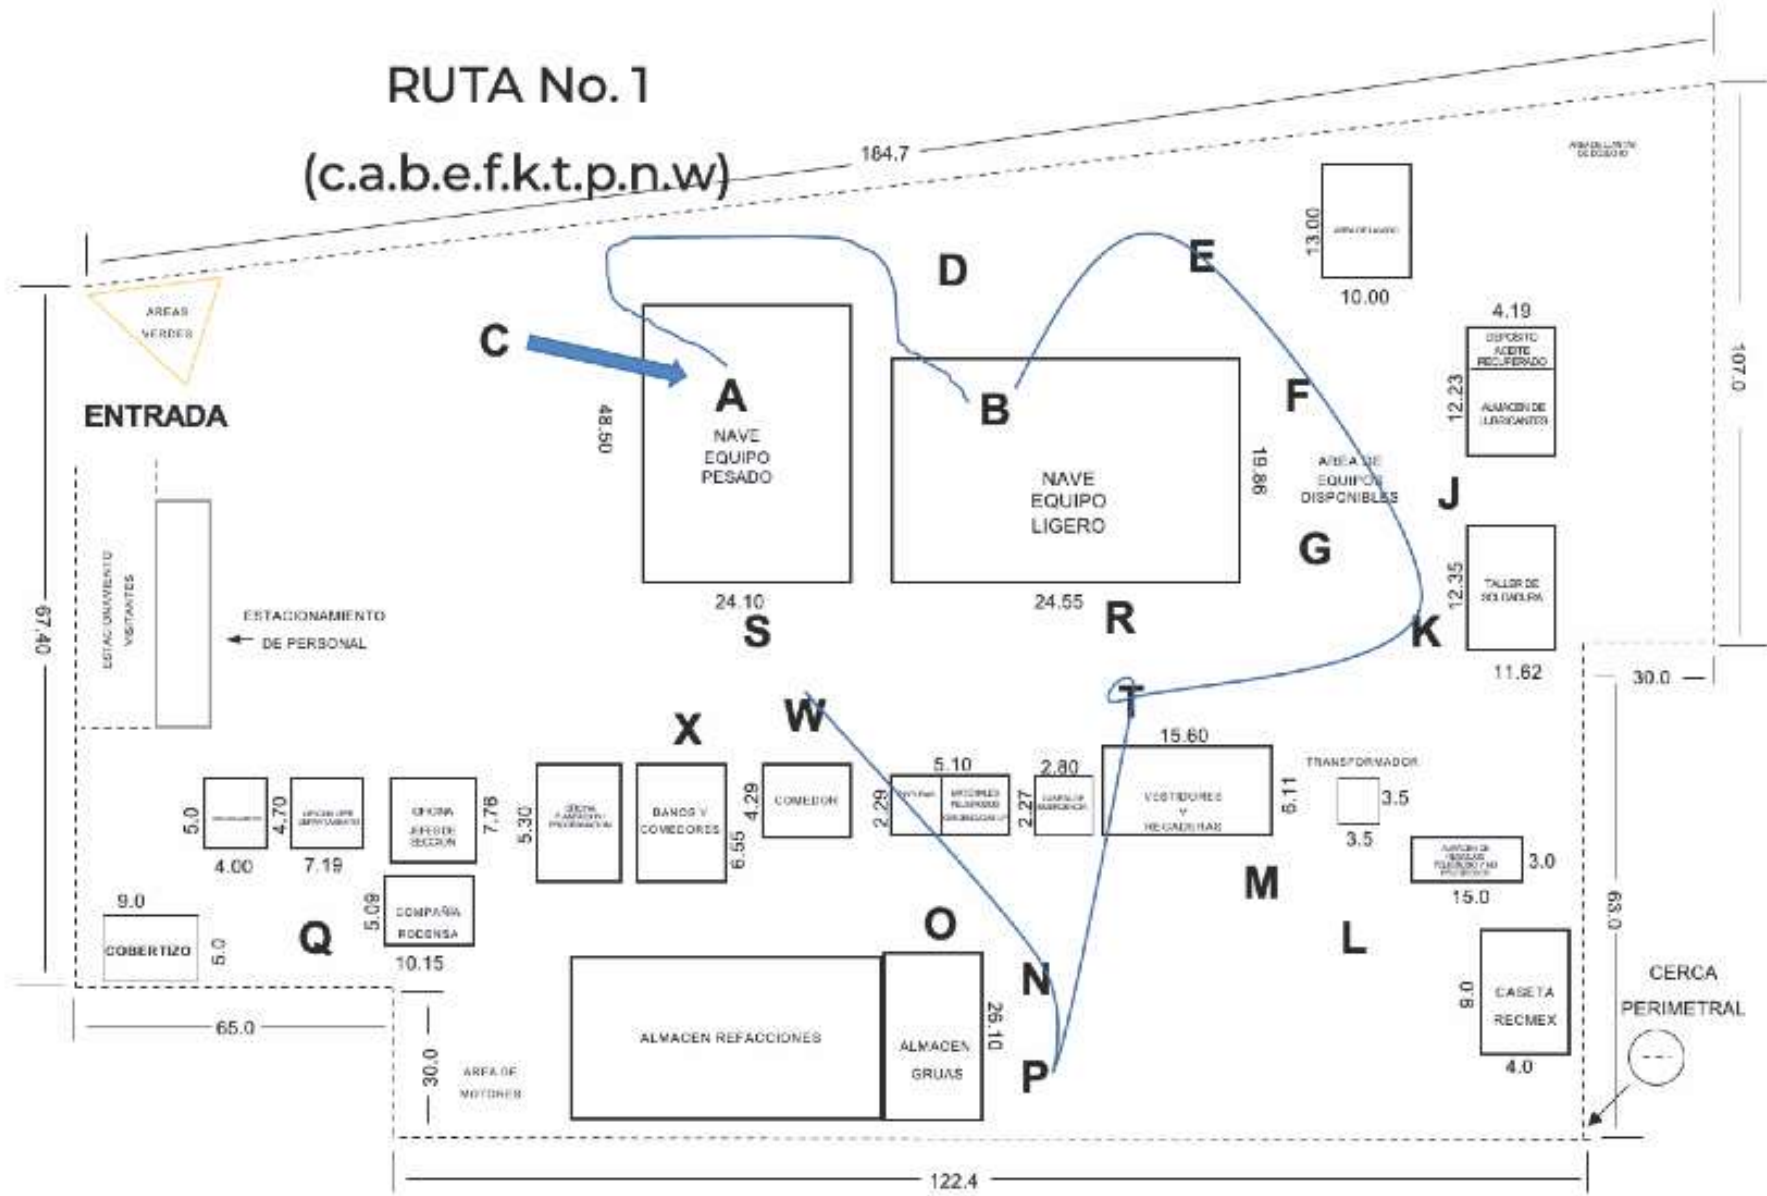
RUTA No. 1

(c.a.b.e.f.k.t.p.n.w)

164.7

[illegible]

13.00

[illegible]

10.00

AREAS VERDES

ENTRADA

C

A

D

E

B

F

4.19

DEPOSITO ACEITE RECUPERADO

12.23

ALMACEN DE LUBRICANTES

107.0

48.50

NAVE EQUIPO PESADO

NAVE EQUIPO LIGERO

19.86

AREA DE EQUIPOS DISPONIBLES

J

G

12.35

TALLER DE SOLDADURA

67.40

ESTACIONAMIENTO VISITANTES

ESTACIONAMIENTO DE PERSONAL

24.10

S

24.55

R

K

11.62

30.0

X

W

T

15.60

TRANSFORMADOR

5.0

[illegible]

4.00

4.70

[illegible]

7.19

OFICINA JEFES DE SECCION

7.76

5.30

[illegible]

BAÑOS Y COMEDORES

6.55

4.29

COMEDOR

5.10

2.29

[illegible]

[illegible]

2.80

2.27

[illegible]

VESTIDORES Y REGADERAS

6.11

3.5

3.5

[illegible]

3.0

15.0

9.0

COBERTIZO

5.0

Q

5.08

COMPAÑIA RODENSA

10.15

O

M

L

63.0

N

CERCA PERIMETRAL

8.0

CASETA RECMEX

4.0

65.0

30.0

AREA DE MOTORES

ALMACEN REFACCIONES

ALMACEN GRUAS

26.10

P

122.4